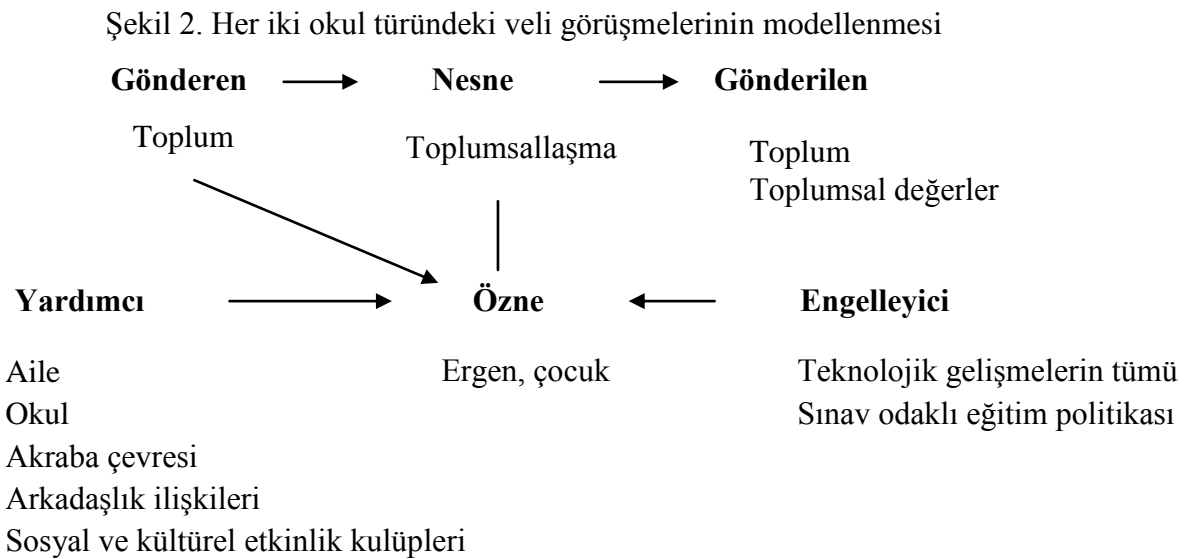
Şekil 2. Her iki okul türündeki veli görüşmelerinin modellenmesi

**Gönderen** **Nesne** **Gönderilen**

Toplum

Toplumsallaşma

Toplum
Toplumsal değerler

**Yardımcı** **Özne** **Engelleyici**

Aile
Okul
Akraba çevresi
Arkadaşlık ilişkileri
Sosyal ve kültürel etkinlik kulüpleri

Ergen, çocuk

Teknolojik gelişmelerin tümü
Sınav odaklı eğitim politikası